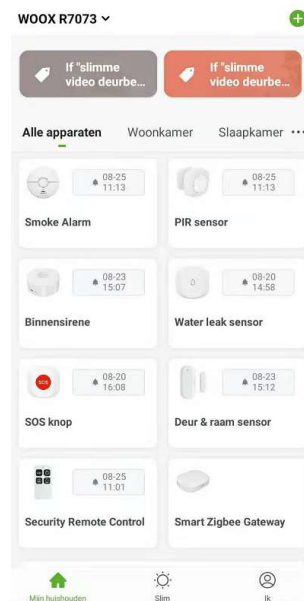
WOOX R7073 ⌄

If "slimme video deurbe...

If "slimme video deurbe...

Alle apparaten Woonkamer Slaapkamer ···

08-25 11:13

Smoke Alarm

08-25 11:13

PIR sensor

08-23 15:07

Binnensirene

08-20 14:58

Water leak sensor

SOS

08-20 16:08

SOS knop

08-23 15:12

Deur & raam sensor

08-25 11:01

Security Remote Control

Smart Zigbee Gateway

Mijn huishouden

Slim

Ik